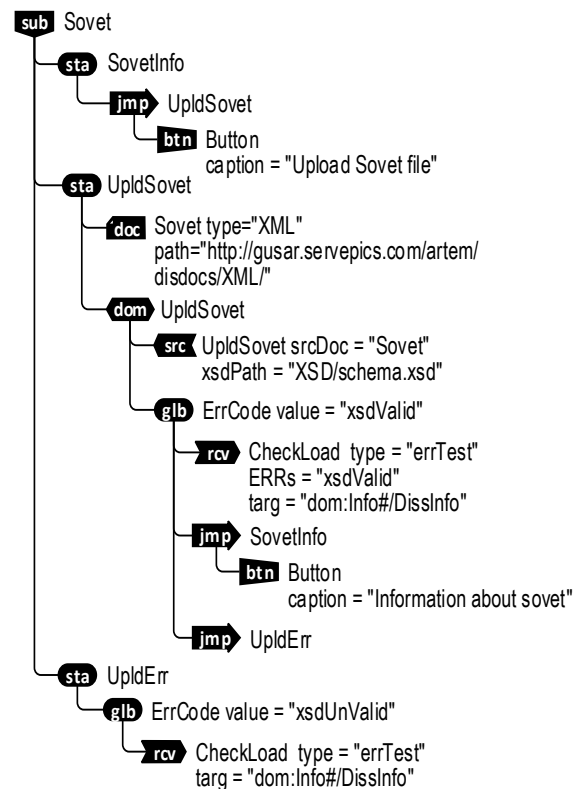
sub Sovet

sta SovetInfo

jmp UpldSovet

btn Button
caption = "Upload Sovet file"

sta UpldSovet

doc Sovet type="XML"
path="http://gusar.servepics.com/artem/disdocs/XML/"

dom UpldSovet

src UpldSovet srcDoc = "Sovet"
xsdPath = "XSD/schema.xsd"

glb ErrCode value = "xsdValid"

rcv CheckLoad type = "errTest"
ERRs = "xsdValid"
targ = "dom:Info#/DissInfo"

jmp SovetInfo

btn Button
caption = "Information about sovet"

jmp UpldErr

sta UpldErr

glb ErrCode value = "xsdUnValid"

rcv CheckLoad type = "errTest"
targ = "dom:Info#/DissInfo"